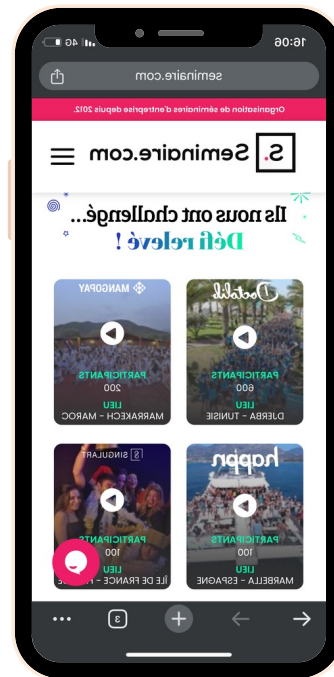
16:06
4G
seminaire.com
Organisation de séminaires d'entreprise depuis 2012.
S. Seminaire.com
Ils nous ont challengé...
Défi relevé !
Dotdih
PARTICIPANTS
600
LIEU
DJERBA - TUNISIE
MANGOPAY
PARTICIPANTS
200
LIEU
MARRAKECH - MAROC
happn
PARTICIPANTS
100
LIEU
MARBELLA - ESPAGNE
S SINGULART
PARTICIPANTS
100
LIEU
ÎLE DE FRANCE - F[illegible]
3